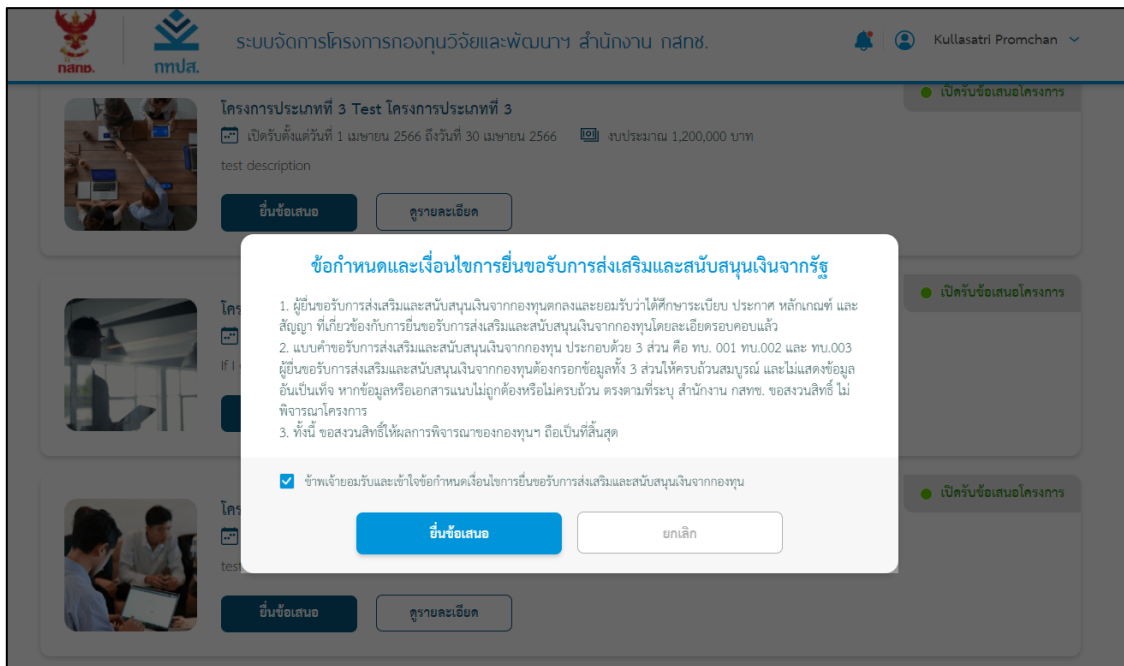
กสทช. กทปส. ระบบจัดการโครงการกองทุนวิจัยและพัฒนาฯ สำนักงาน กสทช.

Kullasatri Promchan

โครงการประเภทที่ 3 Test โครงการประเภทที่ 3

เปิดรับตั้งแต่วันที่ 1 เมษายน 2566 ถึงวันที่ 30 เมษายน 2566

งบประมาณ 1,200,000 บาท

test description

ยื่นข้อเสนอ

ดูรายละเอียด

เปิดรับข้อเสนอโครงการ

โคร

If I

เปิดรับข้อเสนอโครงการ

โคร

tes

เปิดรับข้อเสนอโครงการ

ข้อกำหนดและเงื่อนไขการยื่นขอรับการส่งเสริมและสนับสนุนเงินจากรัฐ

1. ผู้ยื่นขอรับการส่งเสริมและสนับสนุนเงินจากกองทุนตกลงและยอมรับว่าได้ศึกษาระเบียบ ประกาศ หลักเกณฑ์ และสัญญา ที่เกี่ยวข้องกับการยื่นขอรับการส่งเสริมและสนับสนุนเงินจากกองทุนโดยละเอียดรอบคอบแล้ว
2. แบบคำขอรับการส่งเสริมและสนับสนุนเงินจากกองทุน ประกอบด้วย 3 ส่วน คือ ทบ. 001 ทบ.002 และ ทบ.003 ผู้ยื่นขอรับการส่งเสริมและสนับสนุนเงินจากกองทุนต้องกรอกข้อมูลทั้ง 3 ส่วนให้ครบถ้วนสมบูรณ์ และไม่แสดงข้อมูลอันเป็นเท็จ หากข้อมูลหรือเอกสารแนบไม่ถูกต้องหรือไม่ครบถ้วน ตรงตามที่ระบุ สำนักงาน กสทช. ขอสงวนสิทธิ์ ไม่พิจารณาโครงการ
3. ทั้งนี้ ขอสงวนสิทธิ์ให้ผลการพิจารณาของกองทุนฯ ถือเป็นที่สิ้นสุด

ข้าพเจ้ายอมรับและเข้าใจข้อกำหนดเงื่อนไขการยื่นขอรับการส่งเสริมและสนับสนุนเงินจากกองทุน

ยื่นข้อเสนอ

ยกเลิก

ยื่นข้อเสนอ

ดูรายละเอียด